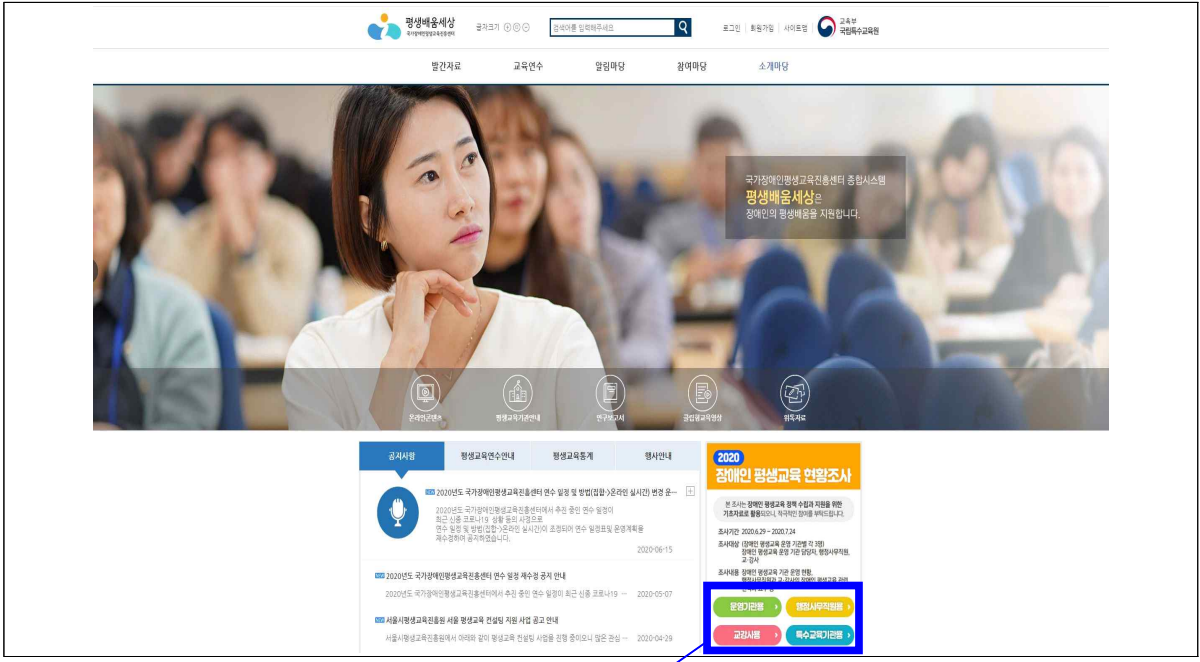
평생배움세상
국가장애인평생교육진흥센터

글자크기

검색어를 입력해주세요

로그인 | 회원가입 | 사이트맵

교육부 국립특수교육원

발간자료 교육연수 알림마당 참여마당 소개마당

국가장애인평생교육진흥센터 종합시스템
평생배움세상은
장애인의 평생배움을 지원합니다.

온라인연수
평생교육기관안내
연구보고서
공감공유영상
위독자료

공지사항 평생교육연수안내 평생교육통계 행사안내

2020년도 국가장애인평생교육진흥센터 연수 일정 및 방법(집합->온라인 실시간) 변경 운...

2020년도 국가장애인평생교육진흥센터에서 추진 중인 연수 일정이 최근 신종 코로나19 상황 등의 사유으로 연수 일정 및 방법(집합->온라인 실시간)이 조정되어 연수 일정표및 운영계획을 재수정하여 공지하였습니다.

2020-06-15

2020년도 국가장애인평생교육진흥센터 연수 일정 재수정 공지 안내

2020년도 국가장애인평생교육진흥센터에서 추진 중인 연수 일정이 최근 신종 코로나19 ...

2020-05-07

서울시평생교육진흥원 서울 평생교육 컨설팅 지원 사업 공고 안내

서울시평생교육진흥원에서 아래와 같이 평생교육 컨설팅 사업을 진행 중이오니 많은 관심 ...

2020-04-29

2020
장애인 평생교육 현황조사

본 조사는 장애인 평생교육 정책 수립과 지원을 위한 기초자료로 활용되오니, 적극적인 참여를 부탁드립니다.

조사기간 2020.6.29 ~ 2020.7.24

조사대상 (장애인 평생교육 운영 기관별 각 3명) 장애인 평생교육 운영 기관 담당자, 행정사무직원, 교·강사

조사내용 장애인 평생교육 기관 운영 현황, 행정사무직원과 교·강사의 장애인 평생교육 관련 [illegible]

운영기관용
행정사무직원용
교강사용
특수교육기관용